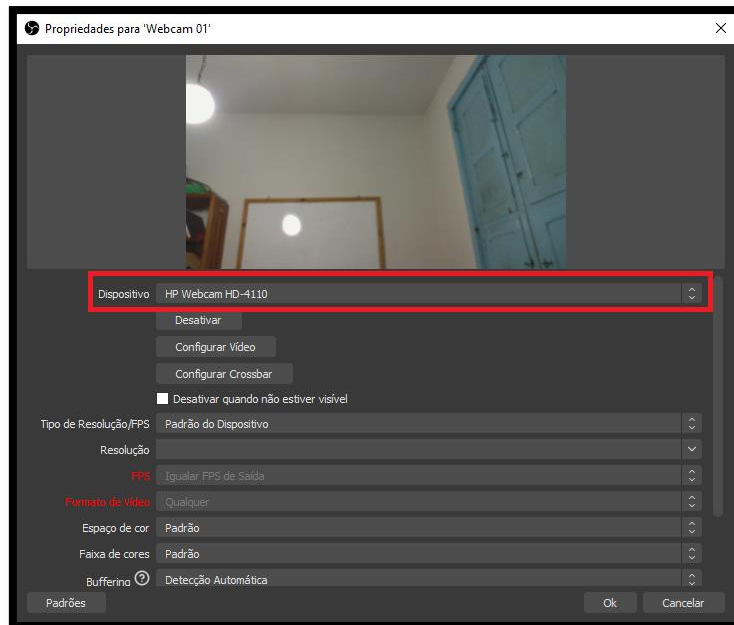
Propriedades para 'Webcam 01'

Dispositivo HP Webcam HD-4110

Desativar

Configurar Vídeo

Configurar Crossbar

Desativar quando não estiver visível

Tipo de Resolução/FPS Padrão do Dispositivo

Resolução

FPS Igualar FPS de Saída

Formato de Vídeo Qualquer

Espaço de cor Padrão

Faixa de cores Padrão

Buffering Detecção Automática

Padrões

Ok

Cancelar